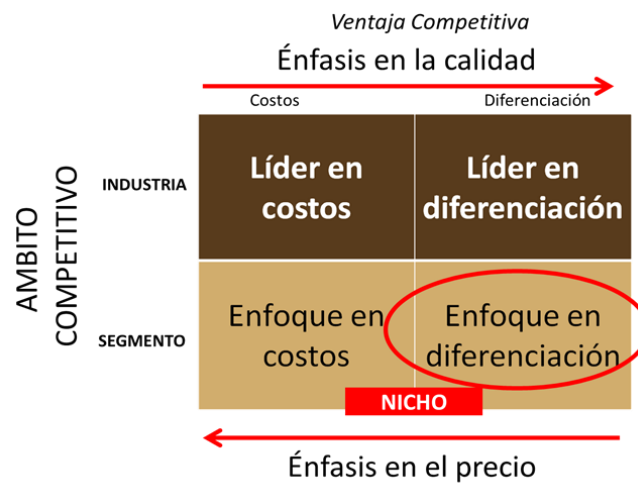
Ventaja Competitiva

Énfasis en la calidad

Costos

Diferenciación

AMBITO COMPETITIVO

INDUSTRIA

SEGMENTO

| Líder en costos | Líder en diferenciación |
|---|---|
| Enfoque en costos | Enfoque en diferenciación |

NICHO

Énfasis en el precio